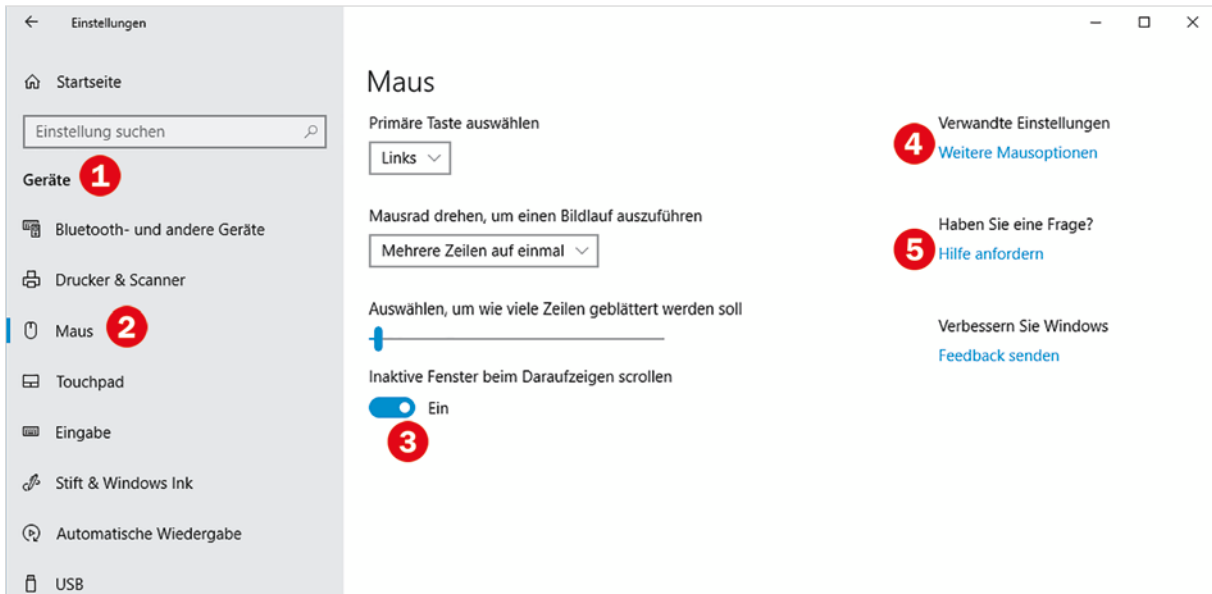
← Einstellungen

Startseite

Einstellung suchen

Geräte 1

Bluetooth- und andere Geräte

Drucker & Scanner

Maus 2

Touchpad

Eingabe

Stift & Windows Ink

Automatische Wiedergabe

USB

Maus

Primäre Taste auswählen

Links

Mausrad drehen, um einen Bildlauf auszuführen

Mehrere Zeilen auf einmal

Auswählen, um wie viele Zeilen geblättert werden soll

Inaktive Fenster beim Daraufzeigen scrollen

Ein

3

Verwandte Einstellungen

4 Weitere Mausoptionen

Haben Sie eine Frage?

5 Hilfe anfordern

Verbessern Sie Windows

Feedback senden